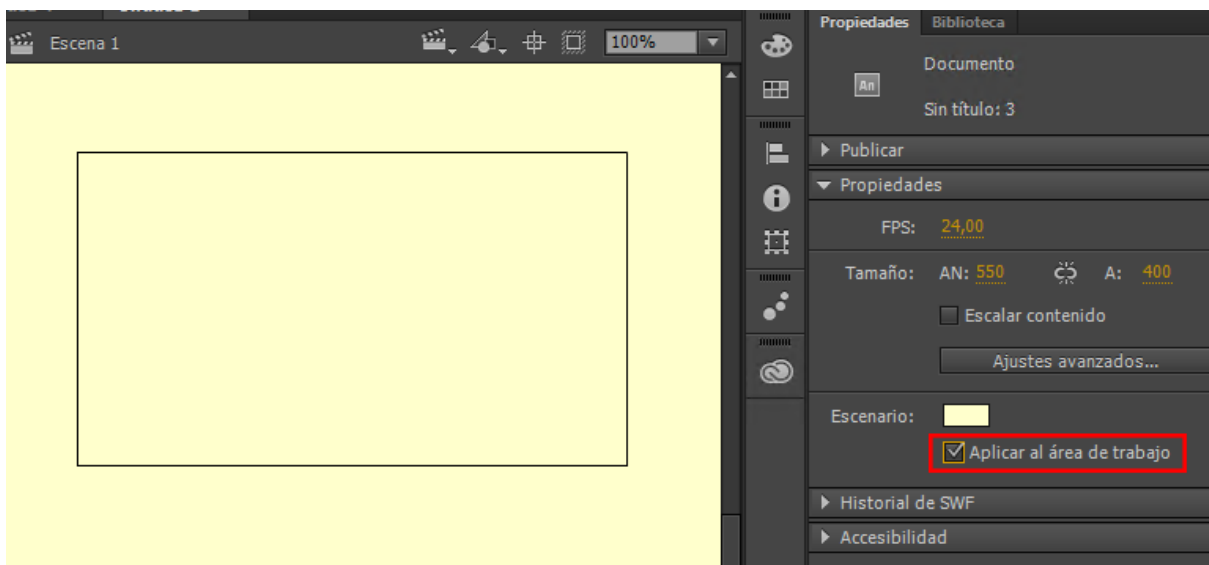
Escena 1

100%

Propiedades Biblioteca

An

Documento

Sin título: 3

Publicar

Propiedades

FPS: 24,00

Tamaño: AN: 550 A: 400

Escalar contenido

Ajustes avanzados...

Escenario:

Aplicar al área de trabajo

Historial de SWF

Accesibilidad